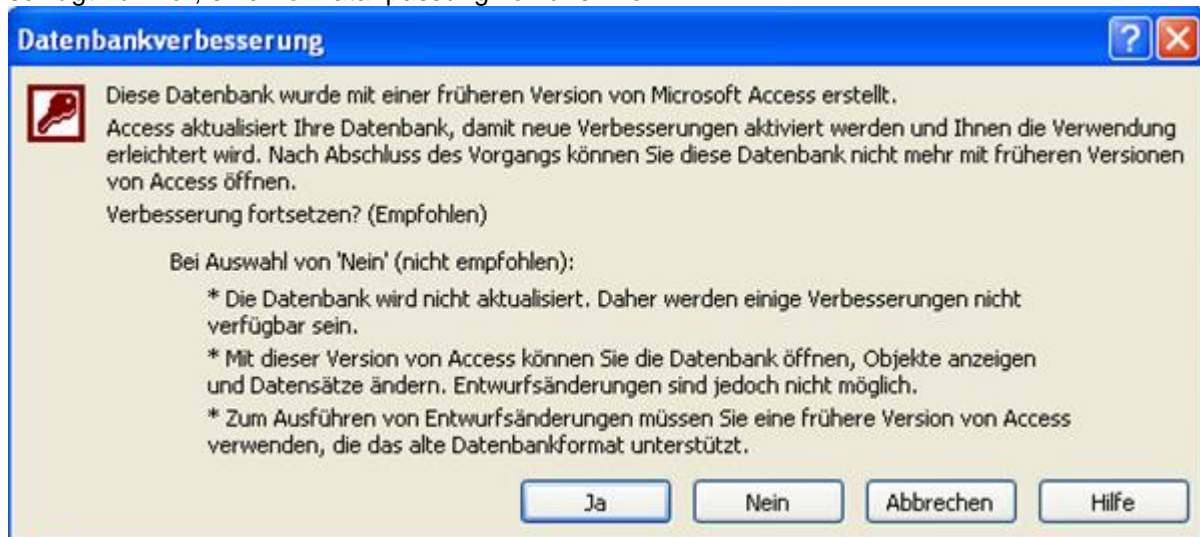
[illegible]

Datenbankverbesserung

Diese Datenbank wurde mit einer früheren Version von Microsoft Access erstellt.

Access aktualisiert Ihre Datenbank, damit neue Verbesserungen aktiviert werden und Ihnen die Verwendung erleichtert wird. Nach Abschluss des Vorgangs können Sie diese Datenbank nicht mehr mit früheren Versionen von Access öffnen.

Verbesserung fortsetzen? (Empfohlen)

Bei Auswahl von 'Nein' (nicht empfohlen):

* Die Datenbank wird nicht aktualisiert. Daher werden einige Verbesserungen nicht verfügbar sein.

* Mit dieser Version von Access können Sie die Datenbank öffnen, Objekte anzeigen und Datensätze ändern. Entwurfsänderungen sind jedoch nicht möglich.

* Zum Ausführen von Entwurfsänderungen müssen Sie eine frühere Version von Access verwenden, die das alte Datenbankformat unterstützt.

Ja Nein Abbrechen Hilfe